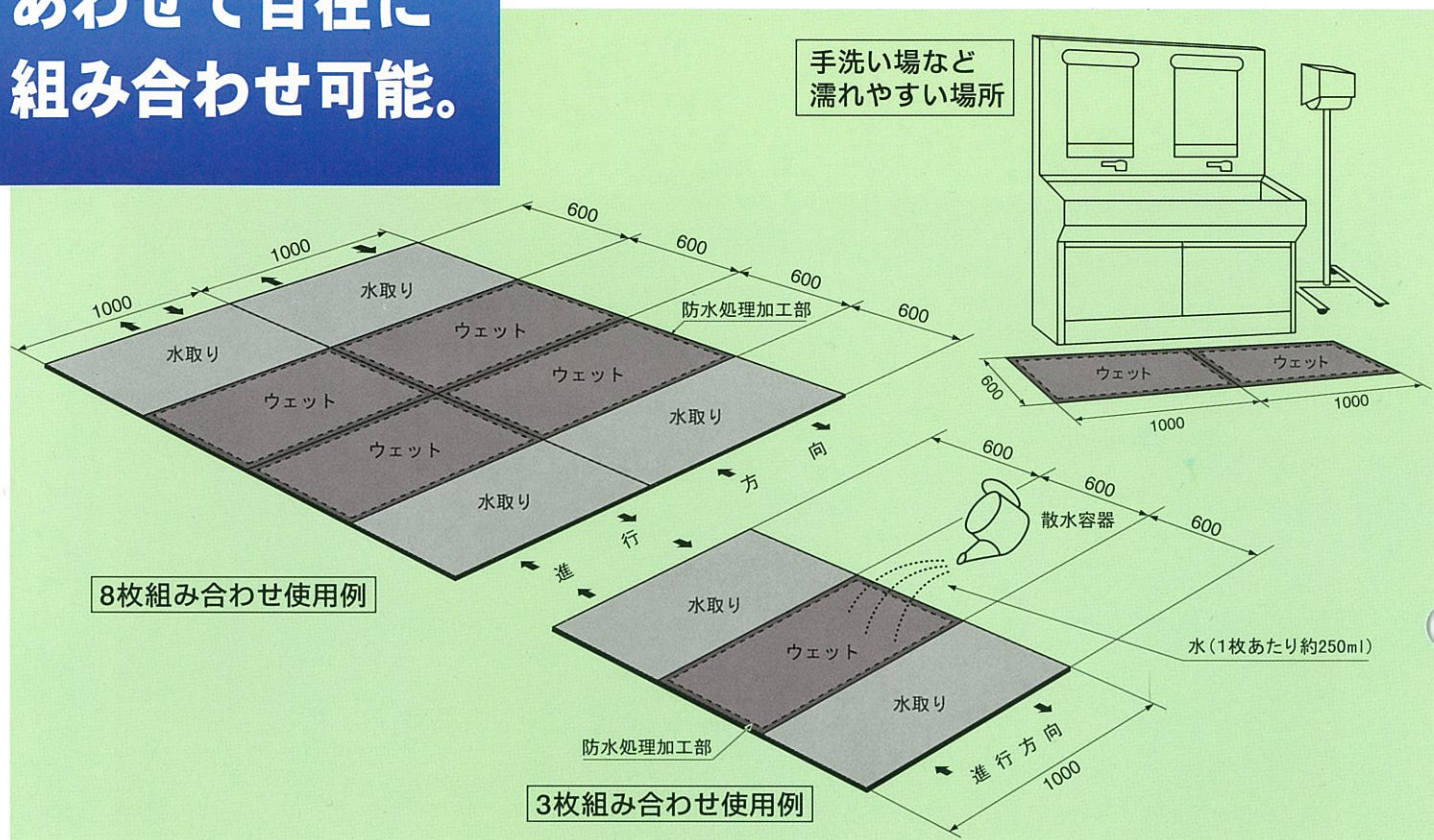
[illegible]
組み合わせ可能。

手洗い場など
濡れやすい場所

1000
1000
600
600
600
600
水取り
ウェット
水取り
ウェット
ウェット
ウェット
水取り
水取り
防水処理加工部
進 行 方 向
8枚組み合わせ使用例

ウェット
ウェット
600
1000
1000

600
600
600
散水容器
水取り
ウェット
水取り
水（1枚あたり約250ml）
防水処理加工部
進 行 方 向
1000
3枚組み合わせ使用例